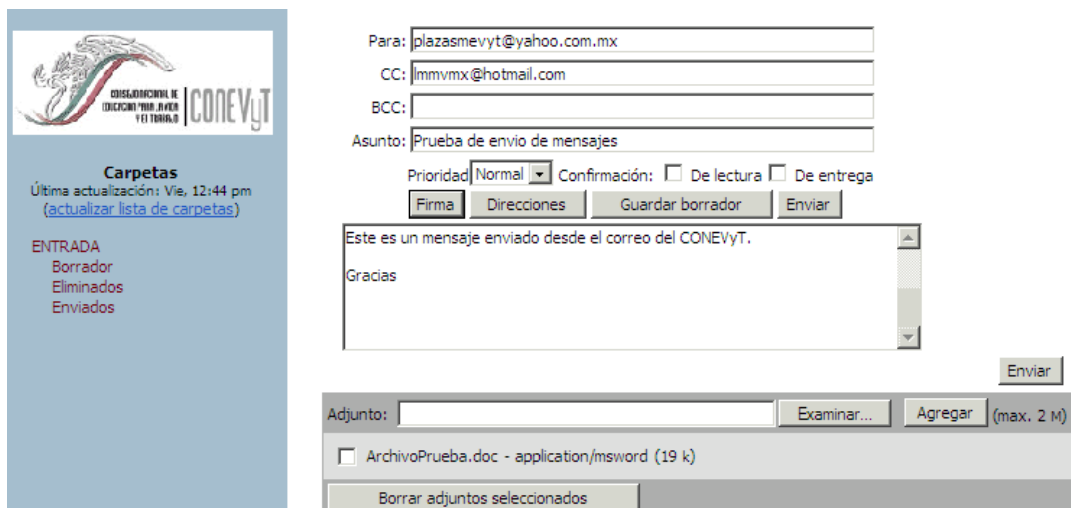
CONSEJO NACIONAL DE EDUCACIÓN PARA LA VIDA Y EL TRABAJO CONEVyT

Carpetas
Última actualización: Vie, 12:44 pm
(actualizar lista de carpetas)

ENTRADA
Borrador
Eliminados
Enviados

Para: plazasmevyt@yahoo.com.mx
CC: lmmvmx@hotmail.com
BCC:
Asunto: Prueba de envio de mensajes
Prioridad Normal Confirmación: De lectura De entrega
Firma Direcciones Guardar borrador Enviar

Este es un mensaje enviado desde el correo del CONEVyT.

Gracias

Enviar

Adjunto: Examinar... Agregar (max. 2 M)

ArchivoPrueba.doc - application/msword (19 k)

Borrar adjuntos seleccionados